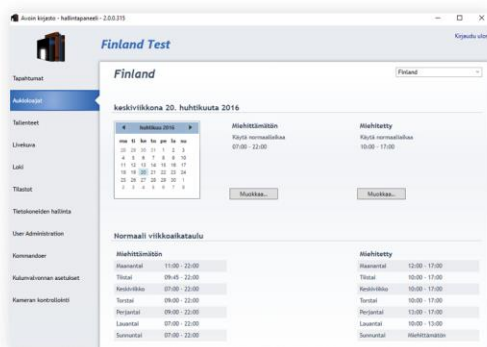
Avoin kirjasto - hallintapaneeli - 2.0.0.315

Finland Test

Kirjaudu ulos

Tapahtumat
Aukioloajat
Tallenteet
Lineluna
Laki
Tilastot
Tietokoneiden hallinta
User Administration
Kommandoer
Kulunvalvonnan asetukset
Kameran kontrollointi

Finland

Finland

keskiviikkona 20. huhtikuuta 2016

huhtikuu 2016

| ma | ti | ke | to | pe | la | su |
|---|---|---|---|---|---|---|
| 28 | 29 | 30 | 31 | 1 | 2 | 3 |
| 4 | 5 | 6 | 7 | 8 | 9 | 10 |
| 11 | 12 | 13 | 14 | 15 | 16 | 17 |
| 18 | 19 | 20 | 21 | 22 | 23 | 24 |
| 25 | 26 | 27 | 28 | 29 | 30 | 1 |
| 2 | 3 | 4 | 5 | 6 | 7 | 8 |

Miehittämätön
Käytä normaaliaikaa
07:00 - 22:00

Miehitetty
Käytä normaaliaikaa
10:00 - 17:00

Muokkaa...

Muokkaa...

Normaali viikkoaikataulu

| Miehittämätön | |
|---|---|
| Maanantai | 11:00 - 22:00 |
| Tiistai | 09:45 - 22:00 |
| Keskiviikko | 07:00 - 22:00 |
| Torstai | 09:00 - 22:00 |
| Perjantai | 09:00 - 22:00 |
| Lauantai | 07:00 - 22:00 |
| Sunnuntai | 07:00 - 22:00 |

| Miehitetty | |
|---|---|
| Maanantai | 12:00 - 17:00 |
| Tiistai | 10:00 - 17:00 |
| Keskiviikko | 10:00 - 17:00 |
| Torstai | 10:00 - 17:00 |
| Perjantai | 13:00 - 17:00 |
| Lauantai | 10:00 - 13:00 |
| Sunnuntai | Miehittämätön |